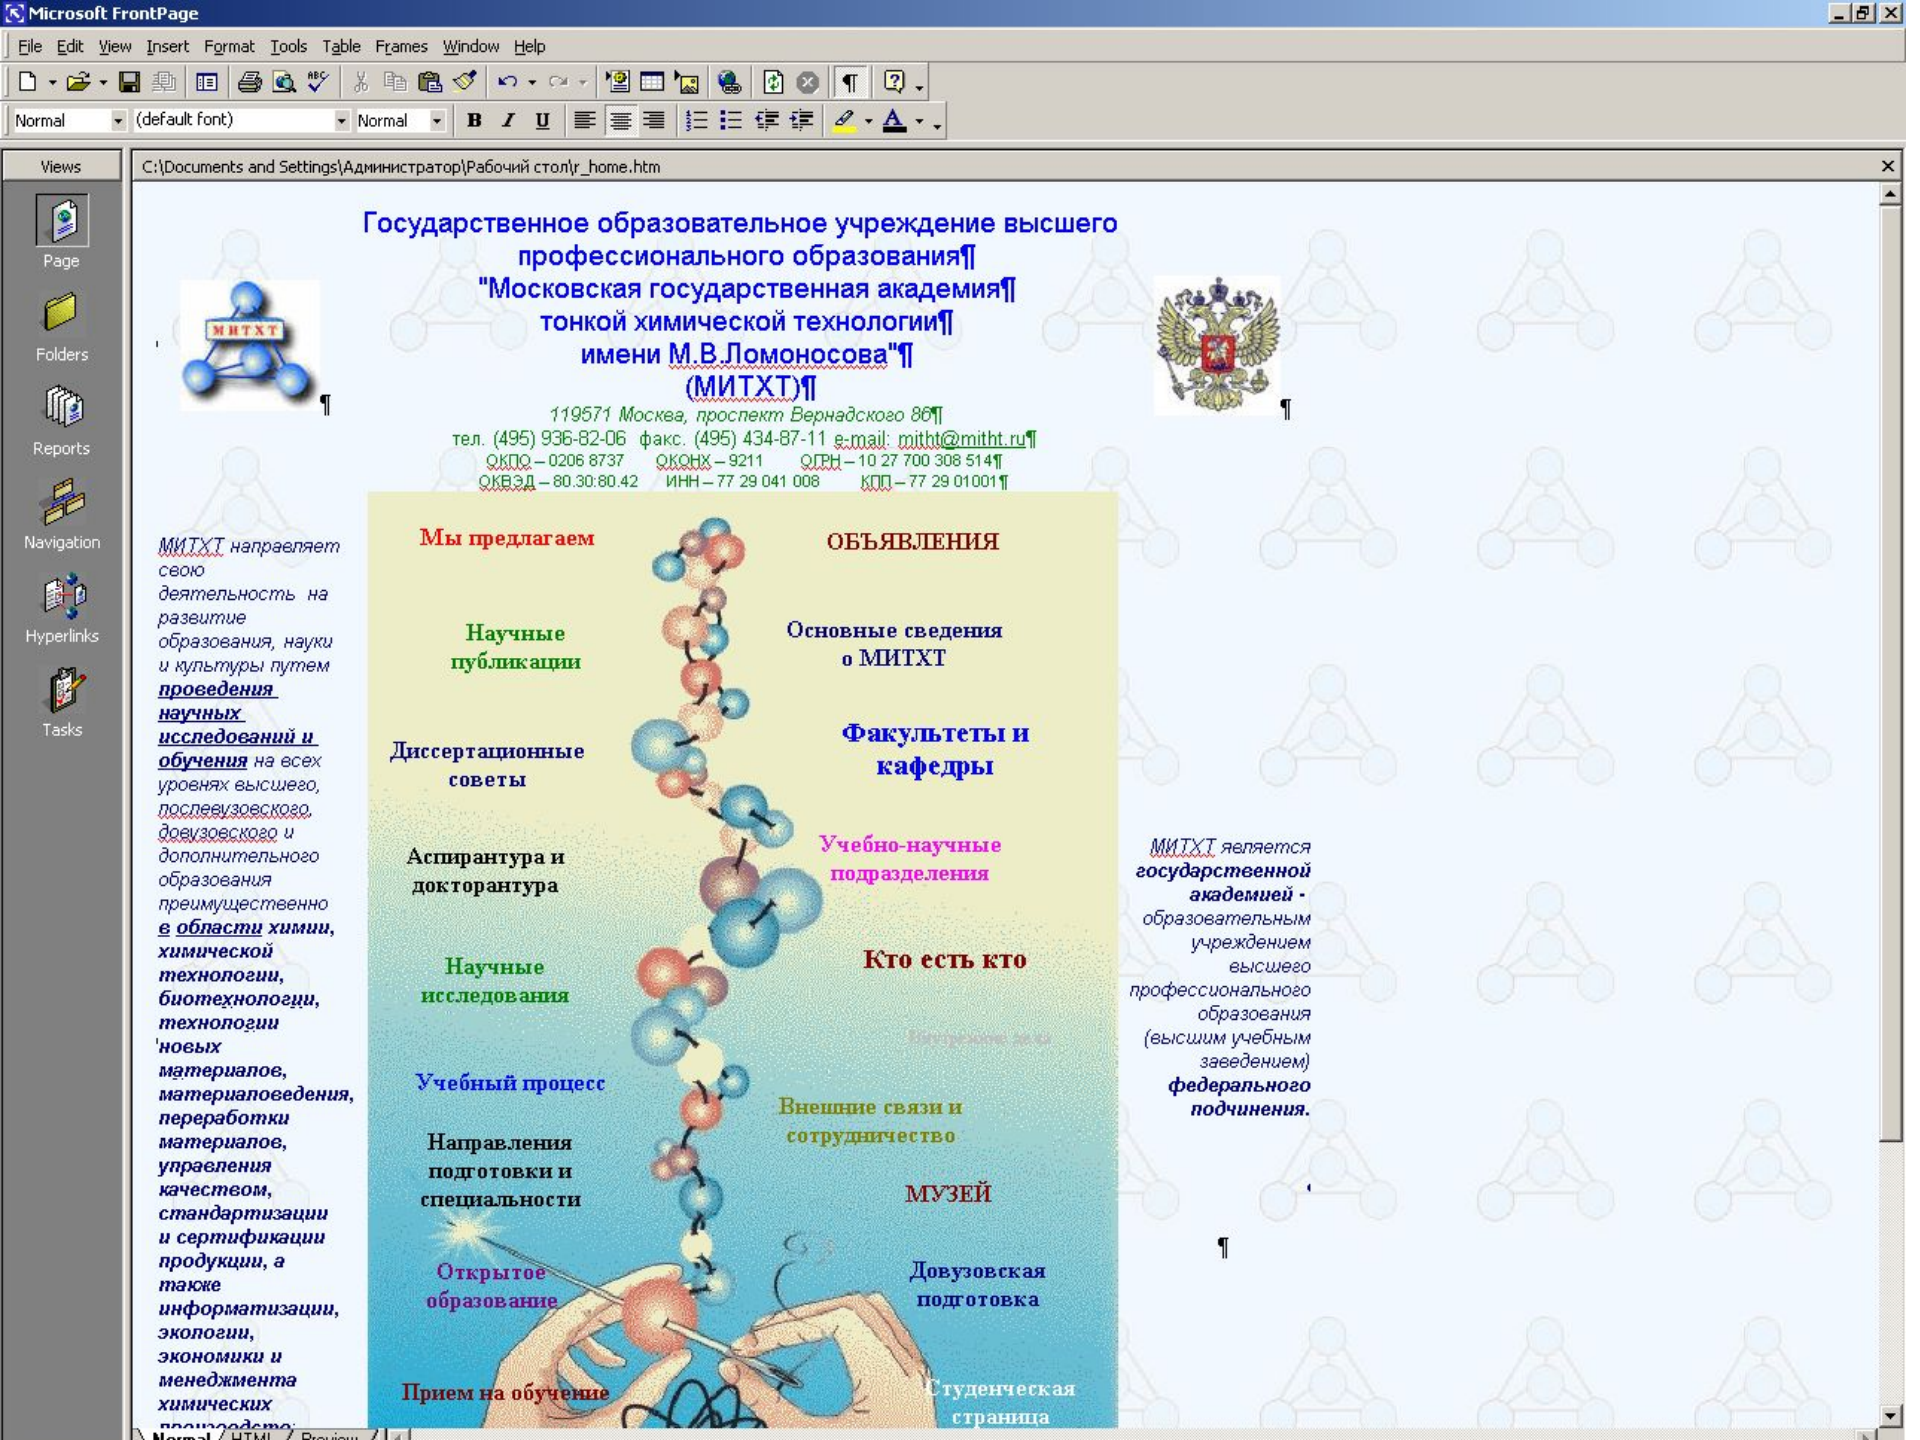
Microsoft FrontPage

File Edit View Insert Format Tools Table Frames Window Help

Normal (default font) Normal B I U

Views
Page
Folders
Reports
Navigation
Hyperlinks
Tasks

C:\Documents and Settings\Администратор\Рабочий стол\r_home.htm

МИТХТ

Государственное образовательное учреждение высшего профессионального образования¶
"Московская государственная академия¶
тонкой химической технологии¶
имени М.В.Ломоносова"¶
(МИТХТ)¶
119571 Москва, проспект Вернадского 86¶
тел. (495) 936-82-06 факс. (495) 434-87-11 e-mail: mitht@mitht.ru¶
ОКПО – 0206 8737 ОКОНХ – 9211 ОГРН – 10 27 700 308 514¶
ОКВЭД – 80.30:80.42 ИНН – 77 29 041 008 КПП – 77 29 01001¶

МИТХТ направляет свою деятельность на развитие образования, науки и культуры путем проведения научных исследований и обучения на всех уровнях высшего, послевузовского, довузовского и дополнительного образования преимущественно в области химии, химической технологии, биотехнологии, технологии новых материалов, материаловедения, переработки материалов, управления качеством, стандартизации и сертификации продукции, а также информатизации, экологии, экономики и менеджмента химических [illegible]

Мы предлагаем
ОБЪЯВЛЕНИЯ
Научные публикации
Основные сведения о МИТХТ
Диссертационные советы
Факультеты и кафедры
Аспирантура и докторантура
Учебно-научные подразделения
Научные исследования
Кто есть кто
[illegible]
Учебный процесс
Внешние связи и сотрудничество
Направления подготовки и специальности
МУЗЕЙ
Открытое образование
Довузовская подготовка
Прием на обучение
Студенческая страница

МИТХТ является государственной академией - образовательным учреждением высшего профессионального образования (высшим учебным заведением) федерального подчинения.
¶

Normal HTML Preview